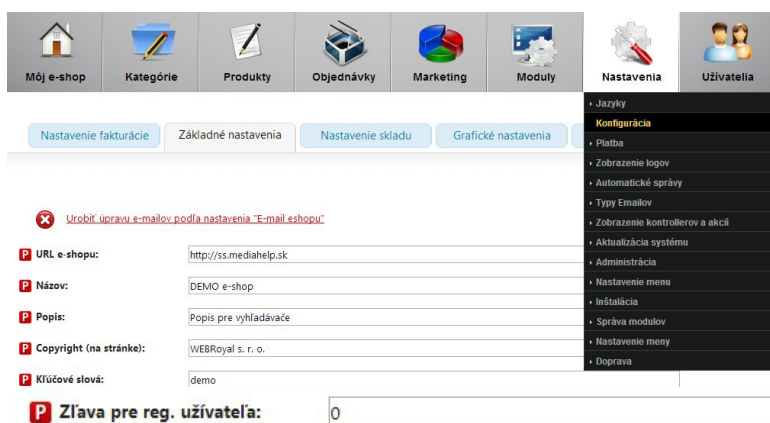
Môj e-shop Kategórie Produkty Objednávky Marketing Moduly Nastavenia Užívatelia

Jazyky
Konfigurácia
Platba
Zobrazenie logov
Automatické správy
Typy Emailov
Zobrazenie kontrollerov a akcií
Aktualizácia systému
Administrácia
Nastavenie menu
Inštalácia
Správa modulov
Nastavenie meny
Doprava

Nastavenie fakturácie | Základné nastavenia | Nastavenie skladu | Grafické nastavenia

Urobiť úpravu e-mailov podľa nastavenia "E-mail eshopu"

P URL e-shopu: http://ss.mediahelp.sk

P Názov: DEMO e-shop

P Popis: Popis pre vyhľadávače

P Copyright (na stránke): WEBRoyal s. r. o.

P Kľúčové slová: demo

P Zľava pre reg. užívateľa: 0